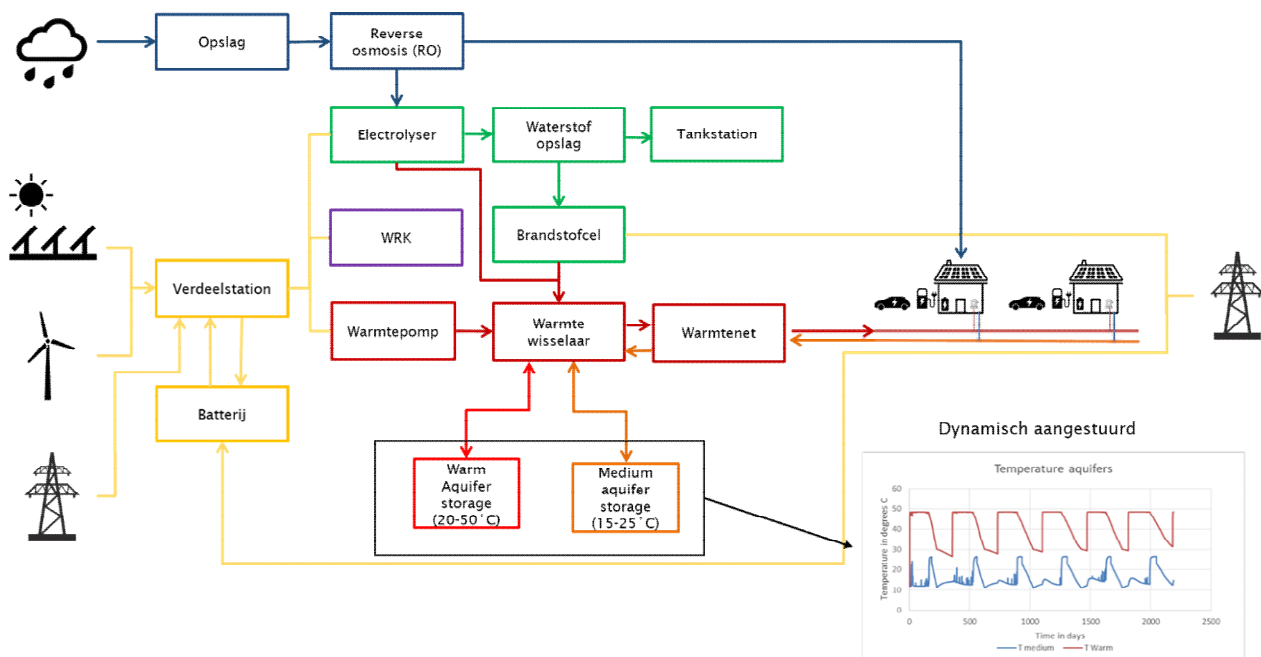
Opslag

Reverse osmosis (RO)

Electrolyser

Waterstof opslag

Tankstation

WRK

Brandstofcel

Verdeelstation

Warmtepomp

Warmte wisselaar

Warmtenet

Batterij

Warm Aquifer storage (20-50˚C)

Medium aquifer storage (15-25˚C)

Dynamisch aangestuurd

Temperature aquifers

Temperature in degrees C

60
50
40
30
20
10
0

0 500 1000 1500 2000 2500

Time in days

T medium T Warm